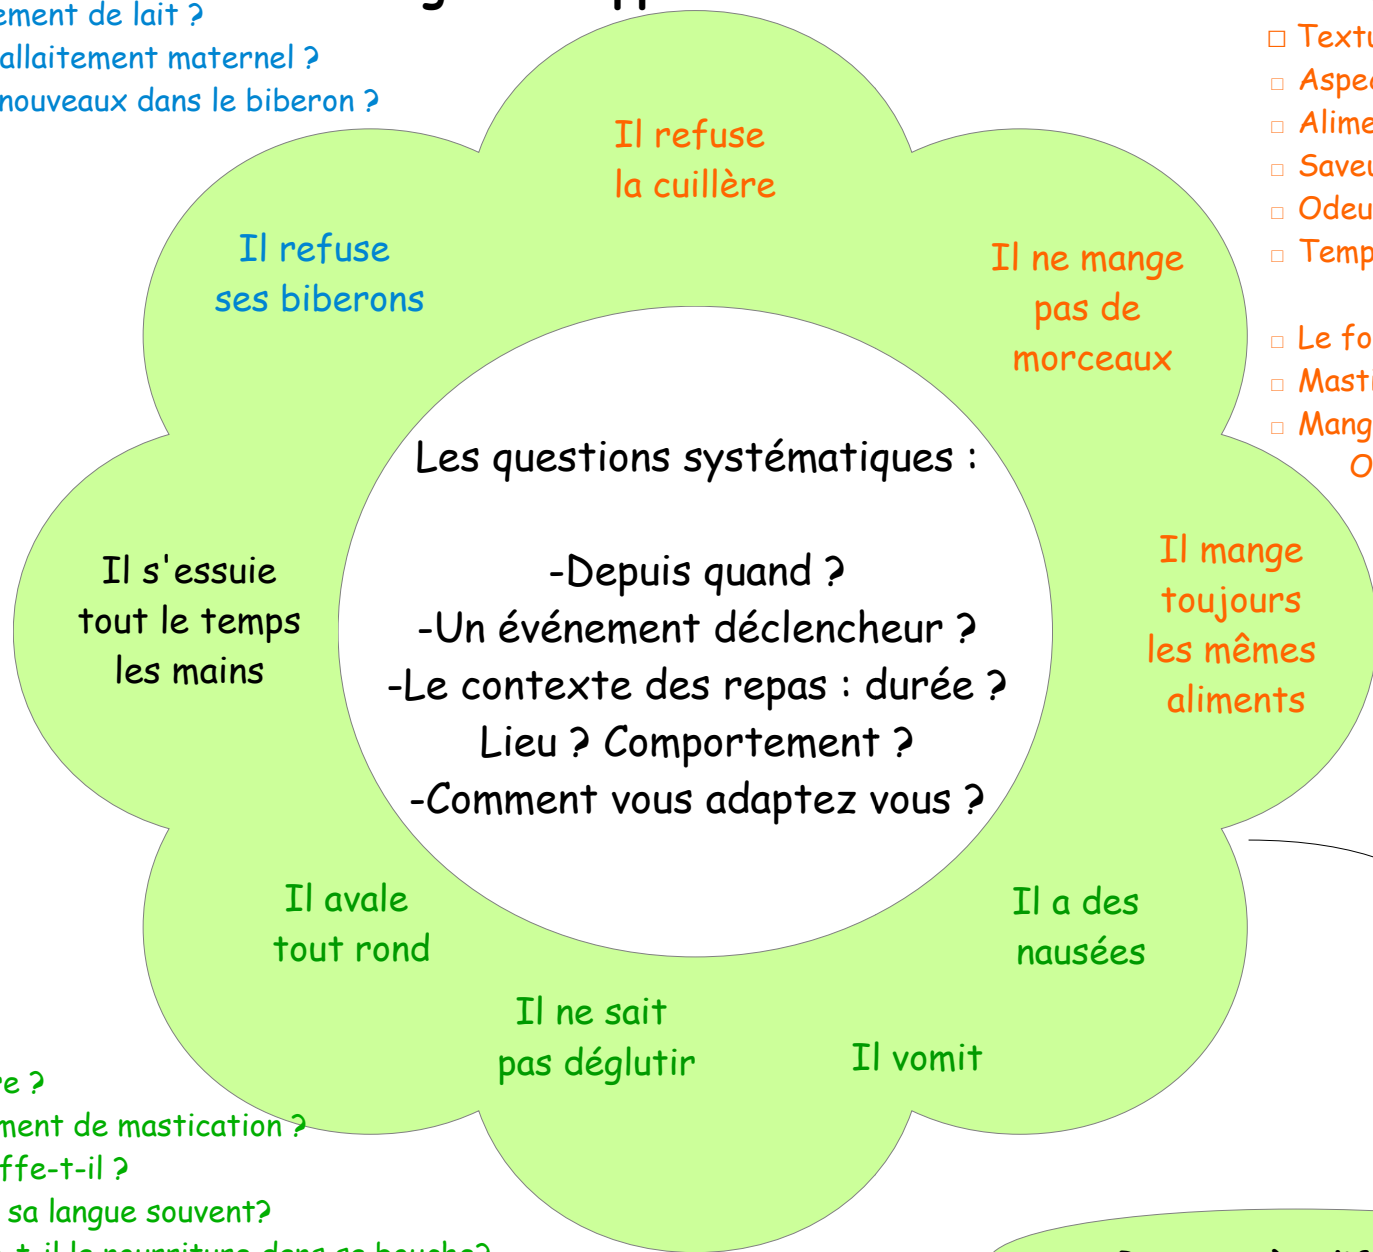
ement de lait ?
allaitement maternel ?
nouveaux dans le biberon ?

□ Textu
□ Aspe
□ Alime
□ Saveu
□ Odeu
□ Temp

□ Le fo
□ Mast
□ Mang
O

Il refuse la cuillère

Il refuse ses biberons

Il ne mange pas de morceaux

Les questions systématiques :

-Depuis quand ?
-Un événement déclencheur ?
-Le contexte des repas : durée ? Lieu ? Comportement ?
-Comment vous adaptez vous ?

Il s'essuie tout le temps les mains

Il mange toujours les mêmes aliments

Il avale tout rond

Il a des nausées

Il ne sait pas déglutir

Il vomit

re ?
ment de mastication ?
ffe-t-il ?
sa langue souvent?
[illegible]